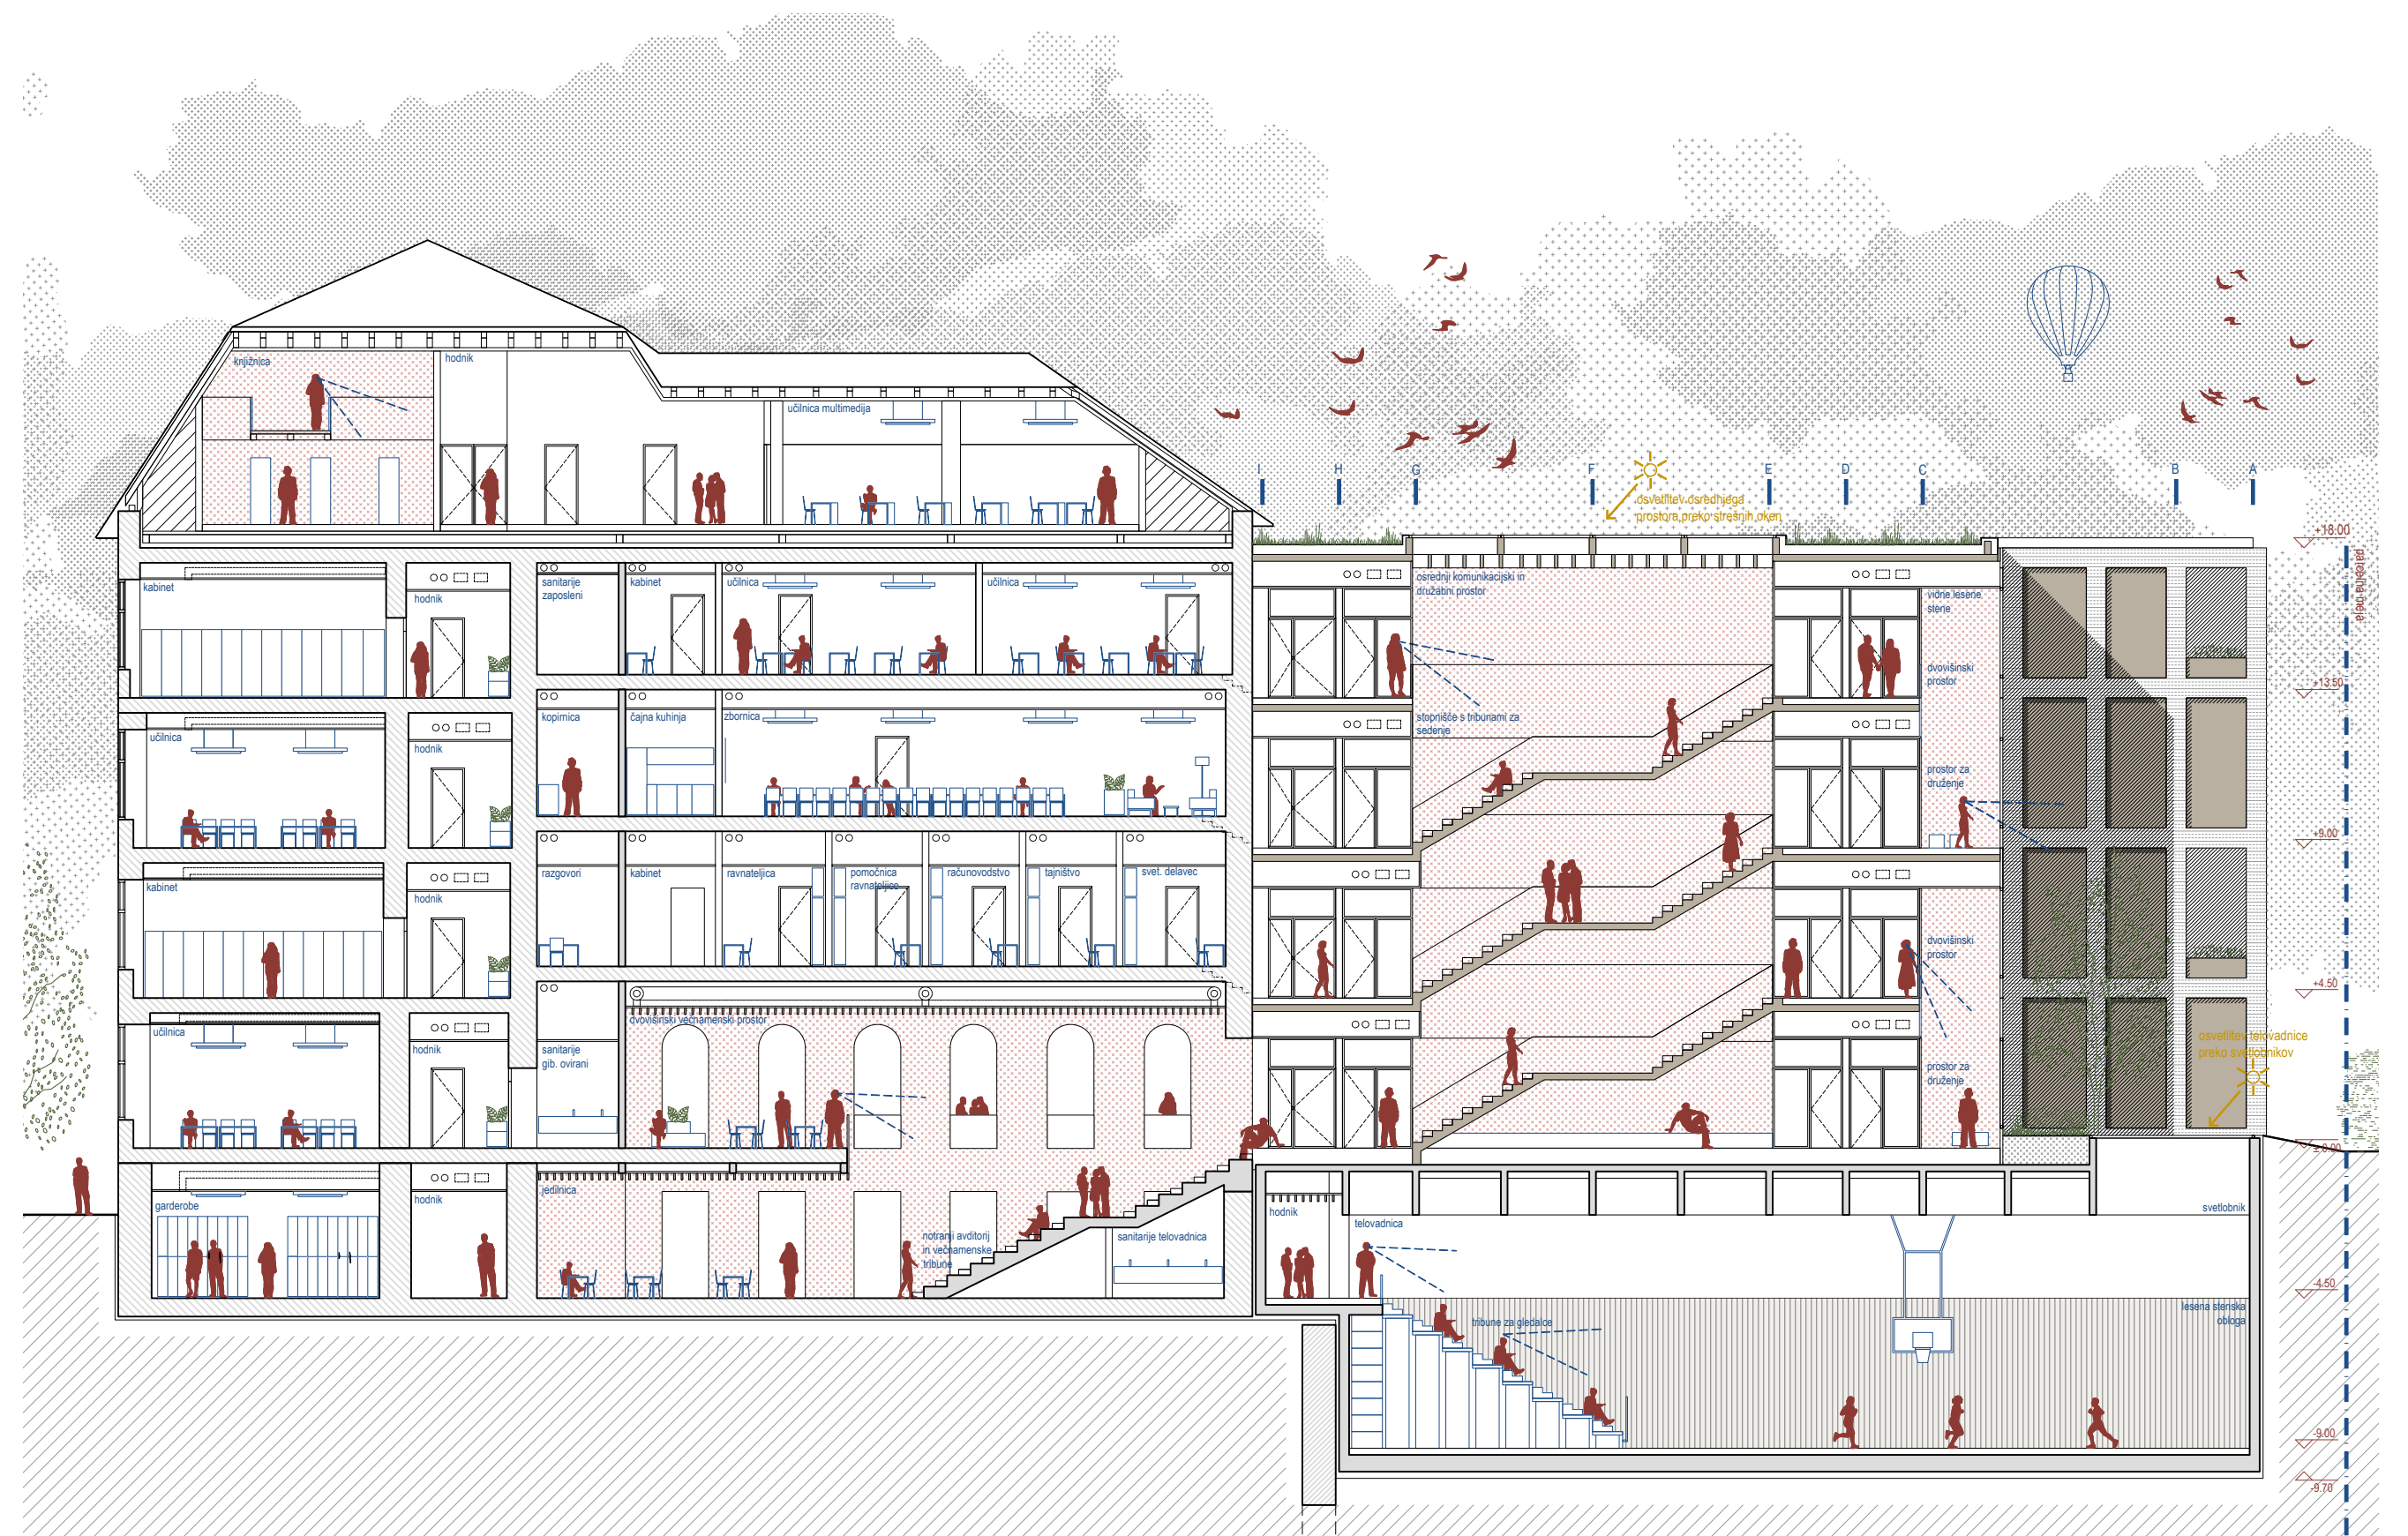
knjižnica
hodnik
učilnica multimedija

I H G F E D C B A

osvetlitev osrednjega prostora preko strešnih oken

+18.00

parcelna meja

kabinet
hodnik
sanitarije zaposleni
kabinet
učilnica
učilnica
osrednji komunikacijski in družabni prostor
vidne lesene stene
dvovišinski prostor

+13.50

učilnica
hodnik
kopirnica
čajna kuhinja
zbornica
stopnišče s tribunami za sedenje
prostor za druženje

+9.00

kabinet
hodnik
razgovori
kabinet
ravnateljica
pomočnica ravnateljice
računovodstvo
tajništvo
svet. delavec
dvovišinski prostor

+4.50

učilnica
hodnik
sanitarije gib. ovirani
dvovišinski večnamenski prostor
osvetlitev telovadnice preko svetlobnikov
prostor za druženje

±0.00

garderobe
hodnik
jedilnica
notranji avditorij in večnamenske tribune
sanitarije telovadnica
hodnik
telovadnica
svetlobnik

-4.50

lesena stenska obloga
tribune za gledalce

-9.00
-9.70